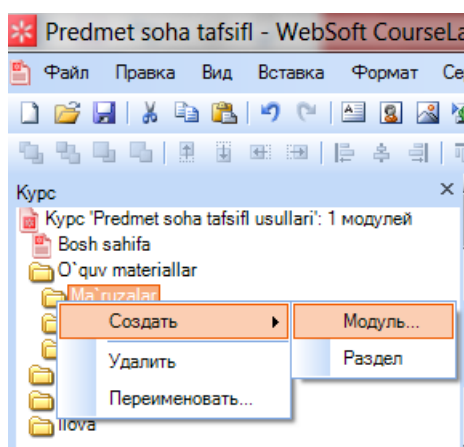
Predmet soha tafsifl - WebSoft CourseLa

Файл Правка Вид Вставка Формат Се

Курс ×

Курс 'Predmet soha tafsifl usullari': 1 модулей
Bosh sahifa
O`quv materiallar
Ma`ruzalar
Ilova

Создать
Удалить
Переименовать...

Модуль...
Раздел